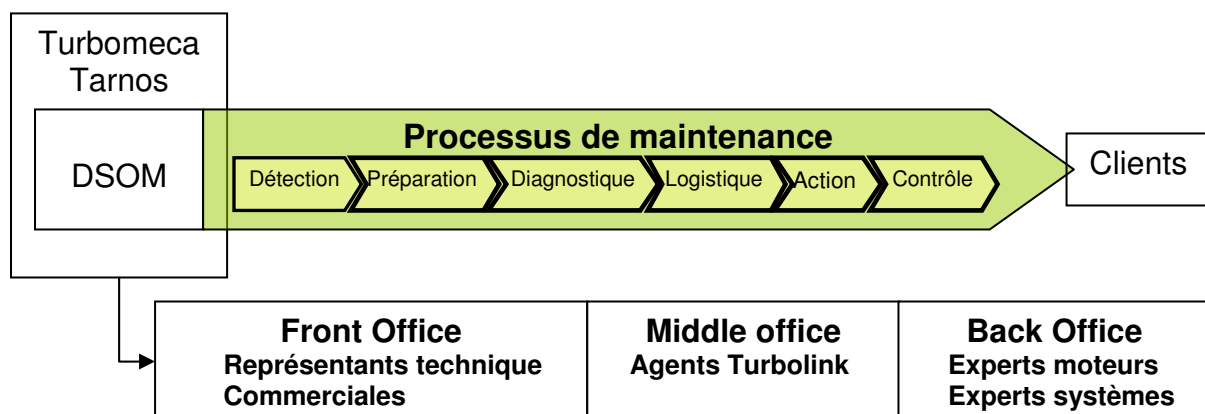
Turbomeca Tarnos

DSOM

Processus de maintenance

Détection

Préparation

Diagnostique

Logistique

Action

Contrôle

Clients

| Front Office<br>Représentants technique<br>Commerciales | Middle office<br>Agents Turbolink | Back Office<br>Experts moteurs<br>Experts systèmes |
|---|---|---|